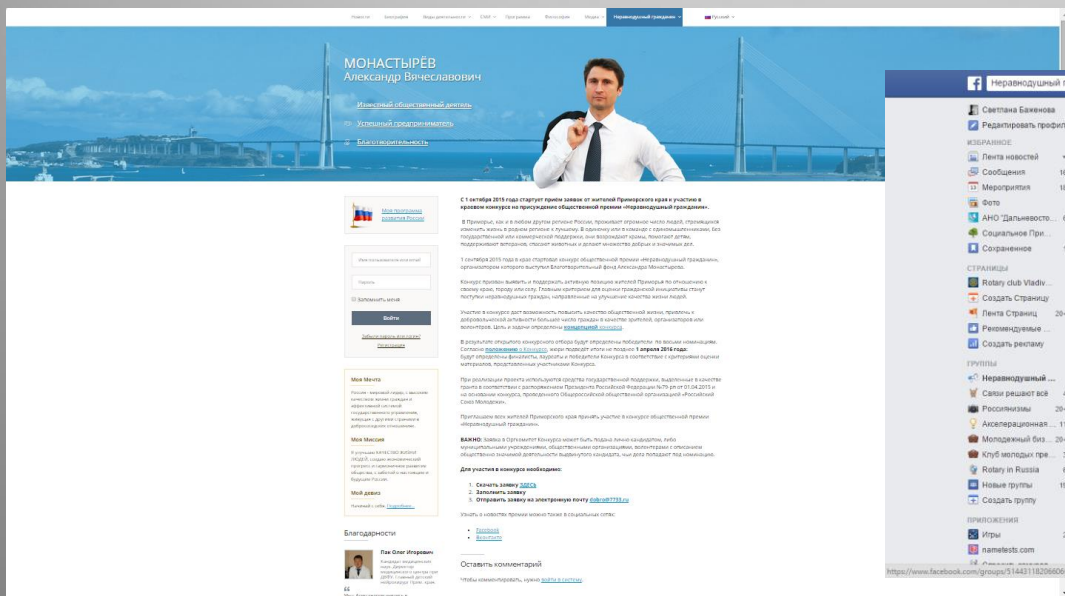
Новости Биография Виды деятельности СМИ Программа Фотогалерея Медиа Неравнодушный гражданин Русский

МОНАСТЫРЁВ
Александр Вячеславович

Известный общественный деятель
Успешный предприниматель
Благотворительность

Моя программа развития России

Имя пользователя или e-mail
Пароль
Запомнить меня
Войти
Забыли пароль или логин?
Регистрация

Моя Мечта

Моя Миссия

Мой девиз

Благодарности

Пак Олег Игоревич

С 1 октября 2015 года стартует приём заявок от жителей Приморского края к участию в краевом конкурсе на присуждение общественной премии «Неравнодушный гражданин».

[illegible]

Для участия в конкурсе необходимо:

1. Скачать заявку ЗДЕСЬ
2. Заполнить заявку
3. Отправить заявку на электронную почту

Facebook
ВКонтакте

Оставить комментарий

Чтобы комментировать, нужно войти в систему.

Неравнодушный
Светлана Баженова
Редактировать профиль
ИЗБРАННОЕ
Лента новостей
Сообщения
Мероприятия
Фото
АНО "Дальневосто...
Социальное При...
Сохраненное
СТРАНИЦЫ
Rotary club Vladiv...
Создать Страницу
Лента Страниц
Рекомендуемые ...
Создать рекламу
ГРУППЫ
Неравнодушный ...
Связи решают всё
Россиянизмы
Акселерационная ...
Молодежный биз...
Клуб молодых пре...
Rotary in Russia
Новые группы
Создать группу
ПРИЛОЖЕНИЯ
Игры
nametests.com
https://www.facebook.com/groups/514431182066